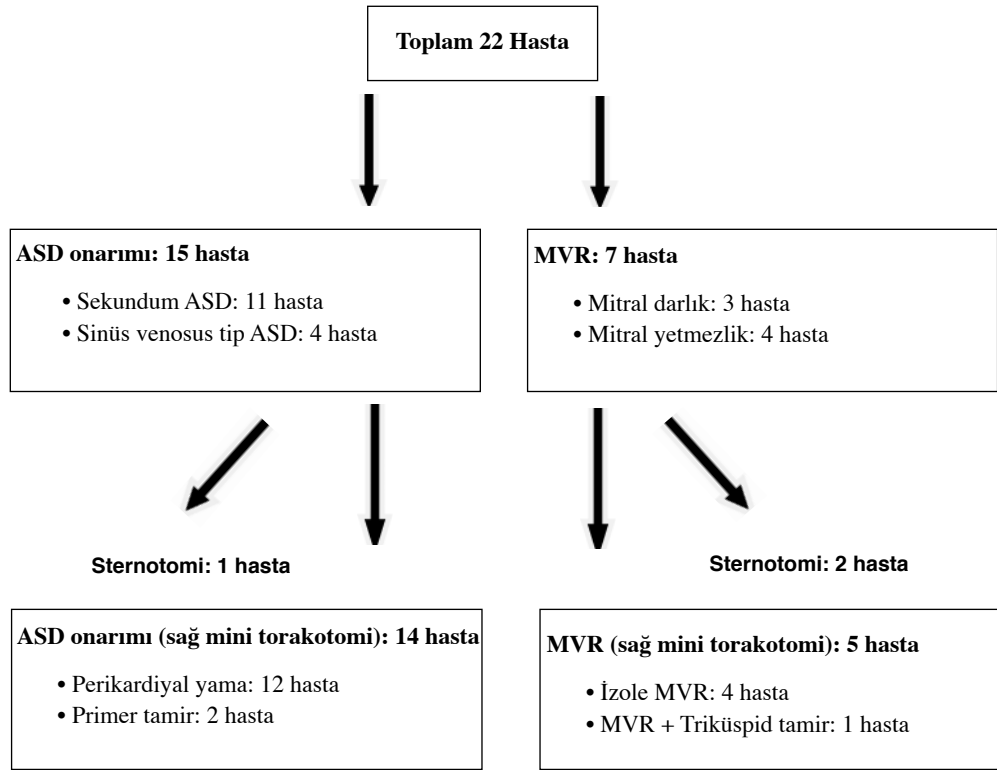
Toplam 22 Hasta

ASD onarımı: 15 hasta

• Sekundum ASD: 11 hasta
• Sinüs venosus tip ASD: 4 hasta

MVR: 7 hasta

• Mitral darlık: 3 hasta
• Mitral yetmezlik: 4 hasta

Sternotomi: 1 hasta

Sternotomi: 2 hasta

ASD onarımı (sağ mini torakotomi): 14 hasta

• Perikardiyal yama: 12 hasta
• Primer tamir: 2 hasta

MVR (sağ mini torakotomi): 5 hasta

• İzole MVR: 4 hasta
• MVR + Triküspid tamir: 1 hasta